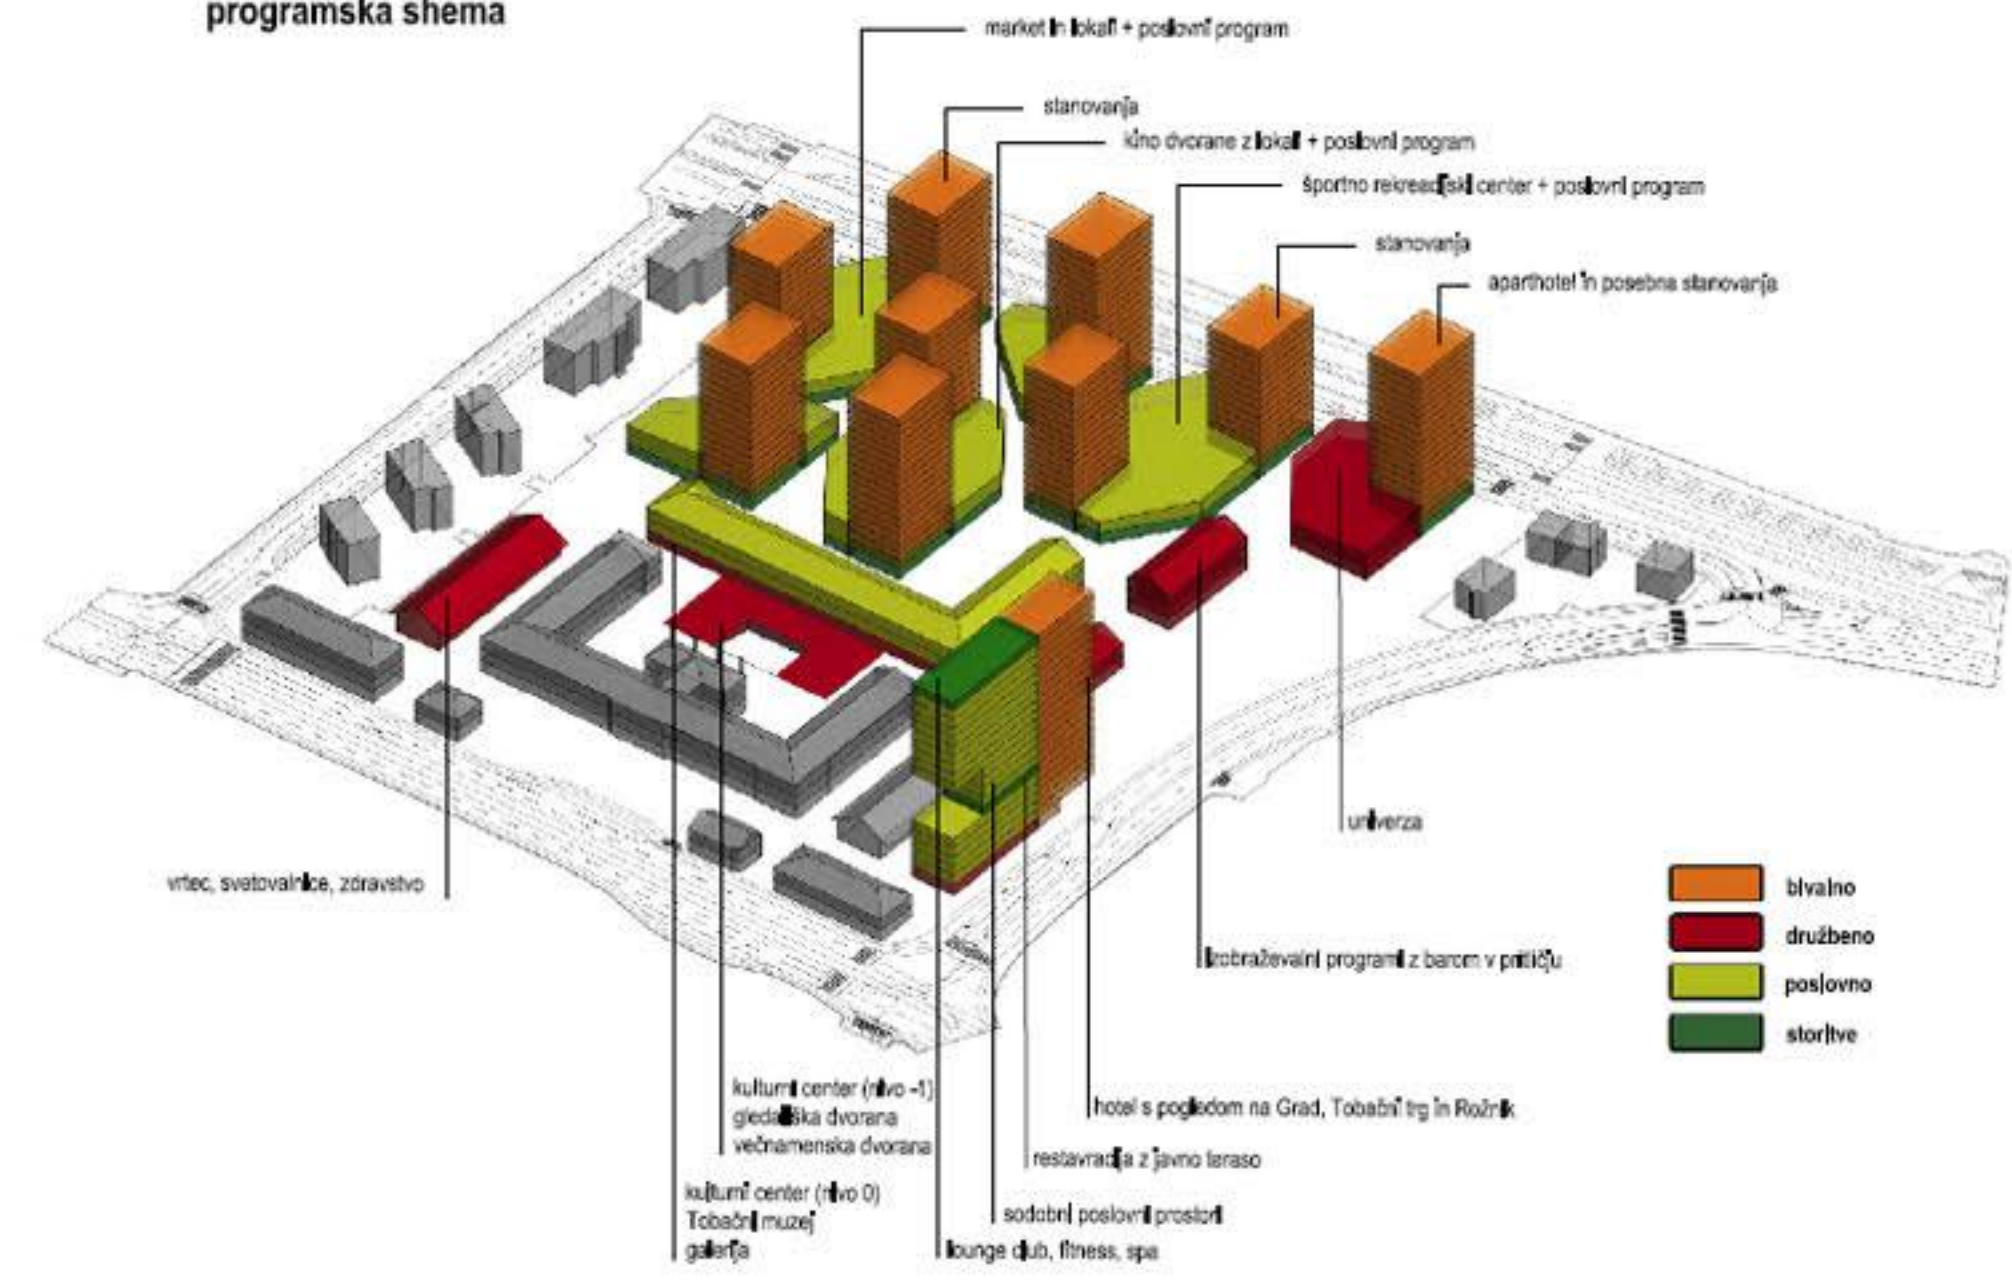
programska shema

market in lokali + poslovni program

stanovanja

kino dvorane z lokali + poslovni program

športno rekreacijski center + poslovni program

stanovanja

aparthotel in posebna stanovanja

univerza

vrtec, svetovalnice, zdravstvo

bivalno

družbeno

poslovno

storitve

izobraževalni programi z barom v pritličju

kulturni center (nivo -1)
gledališka dvorana
večnamenska dvorana

hotel s pogledom na Grad, Tobačni trg in Rožnik

restavracija z javno teraso

kulturni center (nivo 0)
Tobačni muzej
galerija

sodobni poslovni prostori

lounge club, fitness, spa